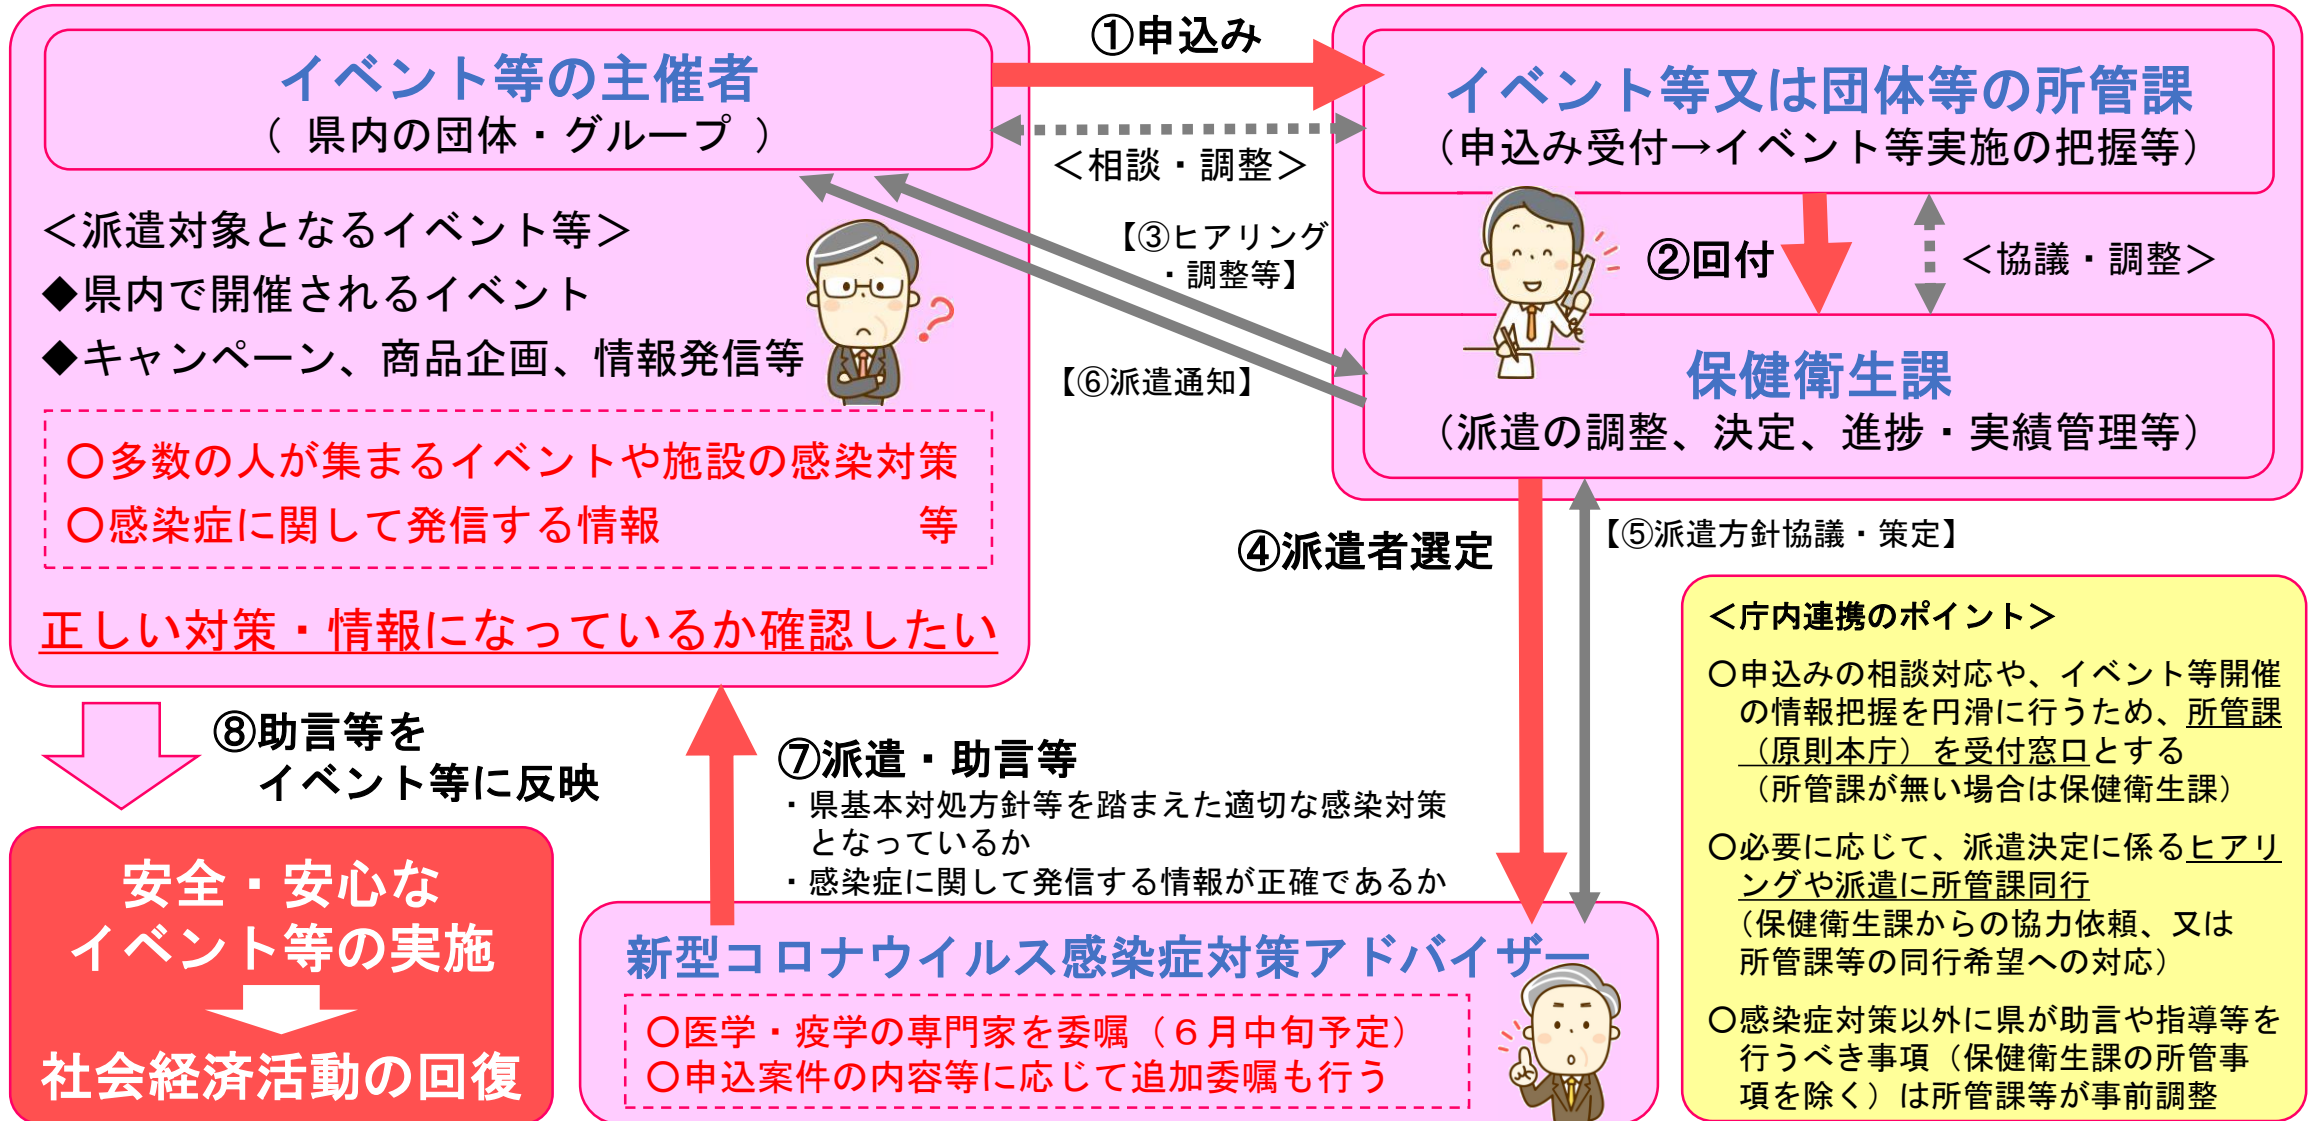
イベント等の主催者
（ 県内の団体・グループ ）

①申込み

イベント等又は団体等の所管課
（申込み受付→イベント等実施の把握等）

＜相談・調整＞

＜派遣対象となるイベント等＞
◆県内で開催されるイベント
◆キャンペーン、商品企画、情報発信等

〇多数の人が集まるイベントや施設の感染対策
〇感染症に関して発信する情報　等

正しい対策・情報になっているか確認したい

【③ヒアリング・調整等】

②回付

＜協議・調整＞

【⑥派遣通知】

保健衛生課
（派遣の調整、決定、進捗・実績管理等）

④派遣者選定

【⑤派遣方針協議・策定】

＜庁内連携のポイント＞
〇申込みの相談対応や、イベント等開催の情報把握を円滑に行うため、所管課（原則本庁）を受付窓口とする（所管課が無い場合は保健衛生課）
〇必要に応じて、派遣決定に係るヒアリングや派遣に所管課同行（保健衛生課からの協力依頼、又は所管課等の同行希望への対応）
〇感染症対策以外に県が助言や指導等を行うべき事項（保健衛生課の所管事項を除く）は所管課等が事前調整

⑧助言等をイベント等に反映

⑦派遣・助言等
・県基本対処方針等を踏まえた適切な感染対策となっているか
・感染症に関して発信する情報が正確であるか

安全・安心なイベント等の実施
社会経済活動の回復

新型コロナウイルス感染症対策アドバイザー
〇医学・疫学の専門家を委嘱（６月中旬予定）
〇申込案件の内容等に応じて追加委嘱も行う